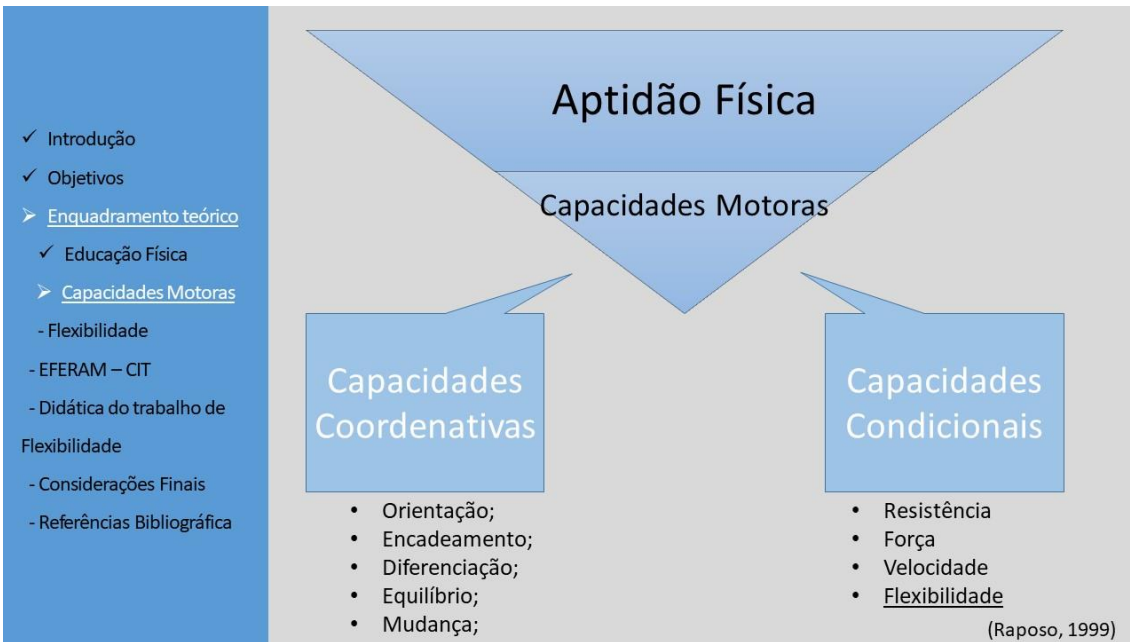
✓ Introdução
✓ Objetivos
➢ Enquadramento teórico
✓ Educação Física
➢ Capacidades Motoras
- Flexibilidade
- EFERAM – CIT
- Didática do trabalho de Flexibilidade
- Considerações Finais
- Referências Bibliográfica

Aptidão Física

Capacidades Motoras

Capacidades Coordenativas

- Orientação;
- Encadeamento;
- Diferenciação;
- Equilíbrio;
- Mudança;

Capacidades Condicionais

- Resistência
- Força
- Velocidade
- Flexibilidade

(Raposo, 1999)